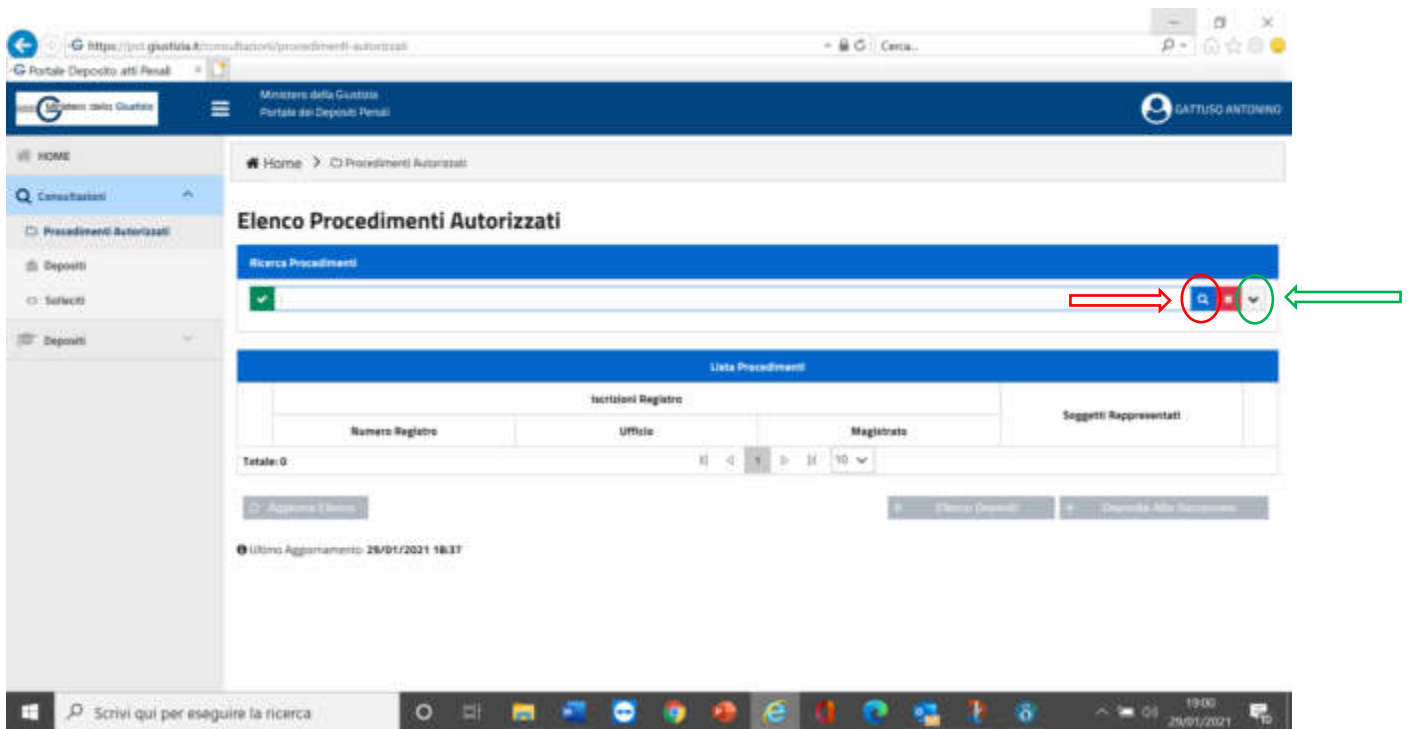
https://pst.giustizia.it/consultazioni/procedimenti-autorizzati

Cerca...

Portale Deposito atti Penali

Ministero della Giustizia

Ministero della Giustizia
Portale dei Depositi Penali

GATTUSO ANTONINO

HOME

Consultazioni

Procedimenti Autorizzati

Depositi

Solleciti

Depositi

Home > Procedimenti Autorizzati

Elenco Procedimenti Autorizzati

Ricerca Procedimenti

Lista Procedimenti

| Iscrizioni Registro | | | Soggetti Rappresentati |
|---|---|---|---|
| Numero Registro | Ufficio | Magistrato | |

Totale: 0

1

10

Aggiorna Elenco

Elenco Depositi

Deposita Atto Successivo

Ultimo Aggiornamento: 29/01/2021 18:37

Scrivi qui per eseguire la ricerca

19:00
29/01/2021